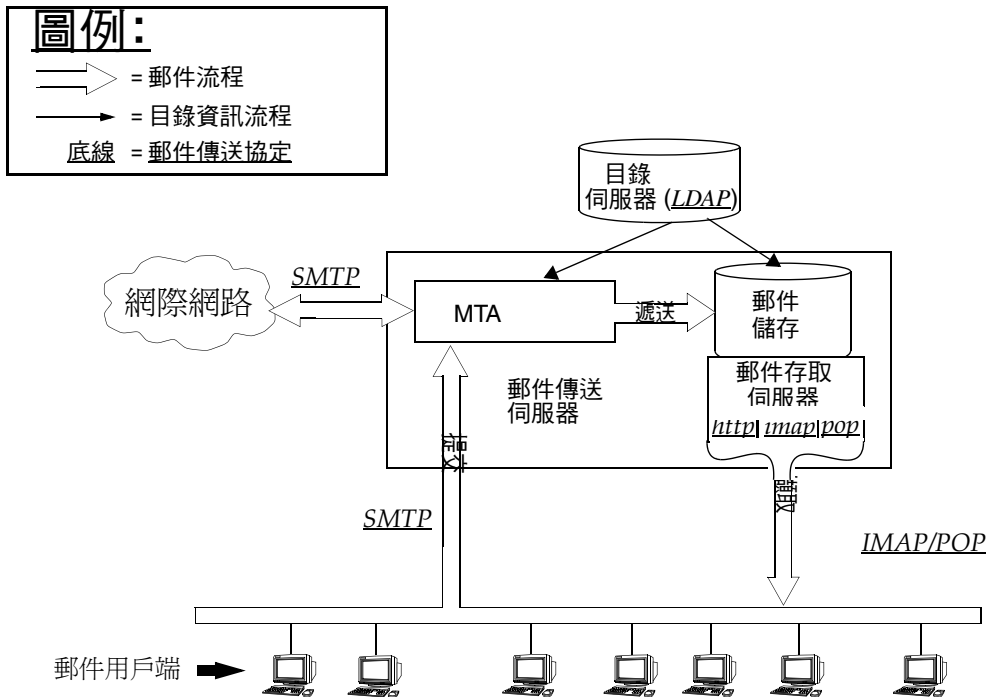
圖例:
= 郵件流程
= 目錄資訊流程
底線 = 郵件傳送協定

目錄
伺服器 (LDAP)

SMTP

網際網路

MTA

遞送

郵件
儲存

郵件存取
伺服器

http | imap | pop

郵件傳送
伺服器

寄送

讀取

SMTP

IMAP/POP

郵件用戶端